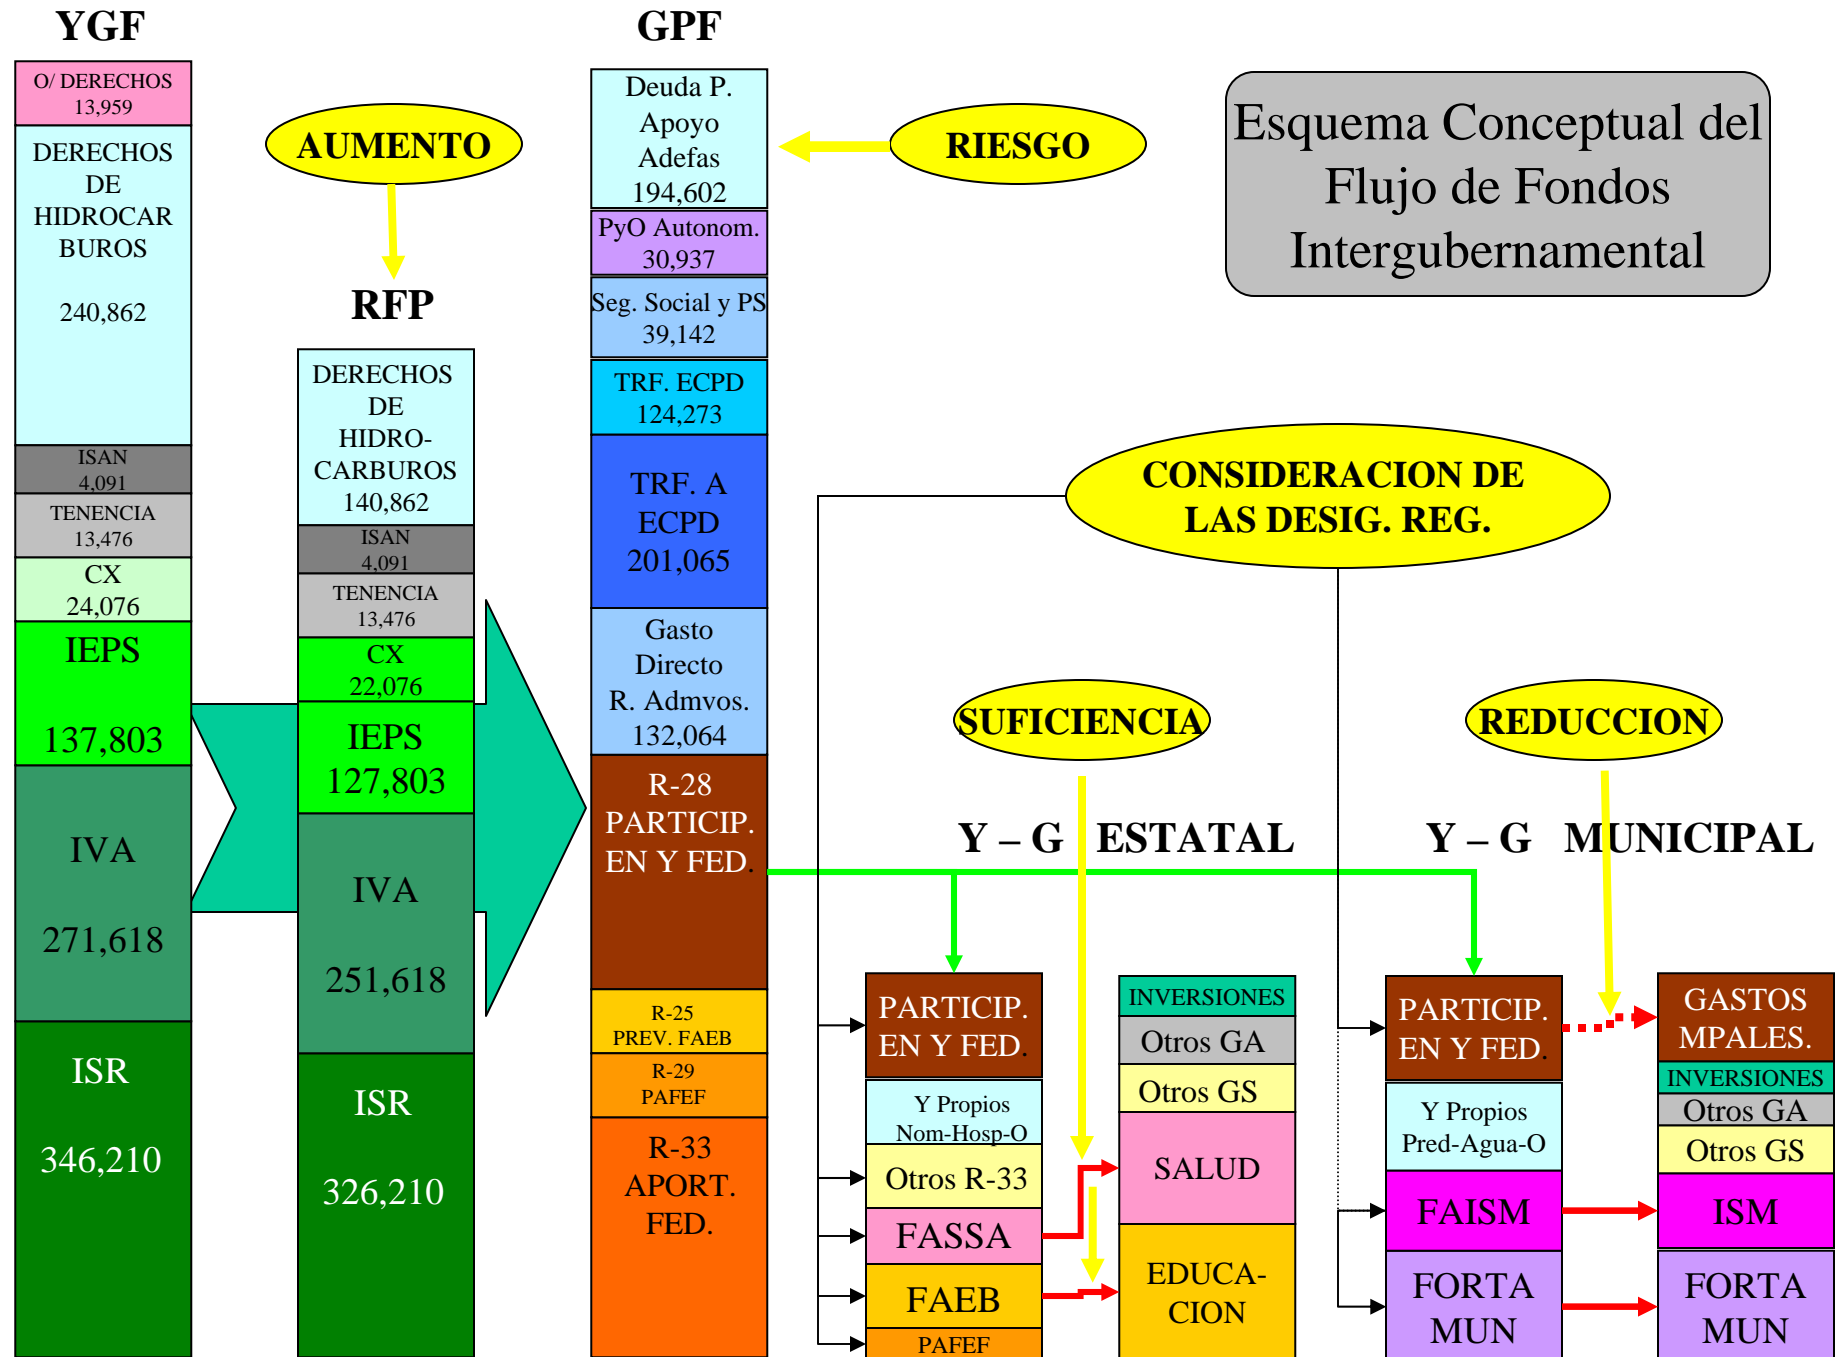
YGF

O/ DERECHOS 13,959

DERECHOS DE HIDROCARBUROS

240,862

ISAN 4,091

TENENCIA 13,476

CX 24,076

IEPS

137,803

IVA

271,618

ISR

346,210

AUMENTO

RFP

DERECHOS DE HIDROCARBUROS 140,862

ISAN 4,091

TENENCIA 13,476

CX 22,076

IEPS 127,803

IVA

251,618

ISR

326,210

GPF

Deuda P. Apoyo Adefas 194,602

PyO Autonom. 30,937

Seg. Social y PS 39,142

TRF. ECPD 124,273

TRF. A ECPD 201,065

Gasto Directo R. Admvos. 132,064

R-28 PARTICIP. EN Y FED.

R-25 PREV. FAEB

R-29 PAFEF

R-33 APORT. FED.

RIESGO

Esquema Conceptual del Flujo de Fondos Intergubernamental

CONSIDERACION DE LAS DESIG. REG.

SUFICIENCIA

REDUCCION

Y – G ESTATAL

Y – G MUNICIPAL

PARTICIP. EN Y FED.

Y Propios Nom-Hosp-O

Otros R-33

FASSA

FAEB

PAFEF

INVERSIONES

Otros GA

Otros GS

SALUD

EDUCACION

PARTICIP. EN Y FED.

Y Propios Pred-Agua-O

FAISM

FORTA MUN

GASTOS MPALES.

INVERSIONES

Otros GA

Otros GS

ISM

FORTA MUN